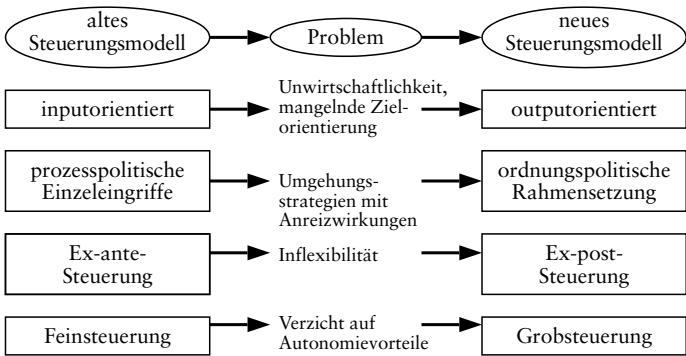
altes Steuerungsmodell

Problem

neues Steuerungsmodell

inputorientiert

Unwirtschaftlichkeit, mangelnde Zielorientierung

outputorientiert

prozesspolitische Einzeleingriffe

Umgehungsstrategien mit Anreizwirkungen

ordnungspolitische Rahmensetzung

Ex-ante-Steuerung

Inflexibilität

Ex-post-Steuerung

Feinsteuerung

Verzicht auf Autonomievorteile

Grobsteuerung